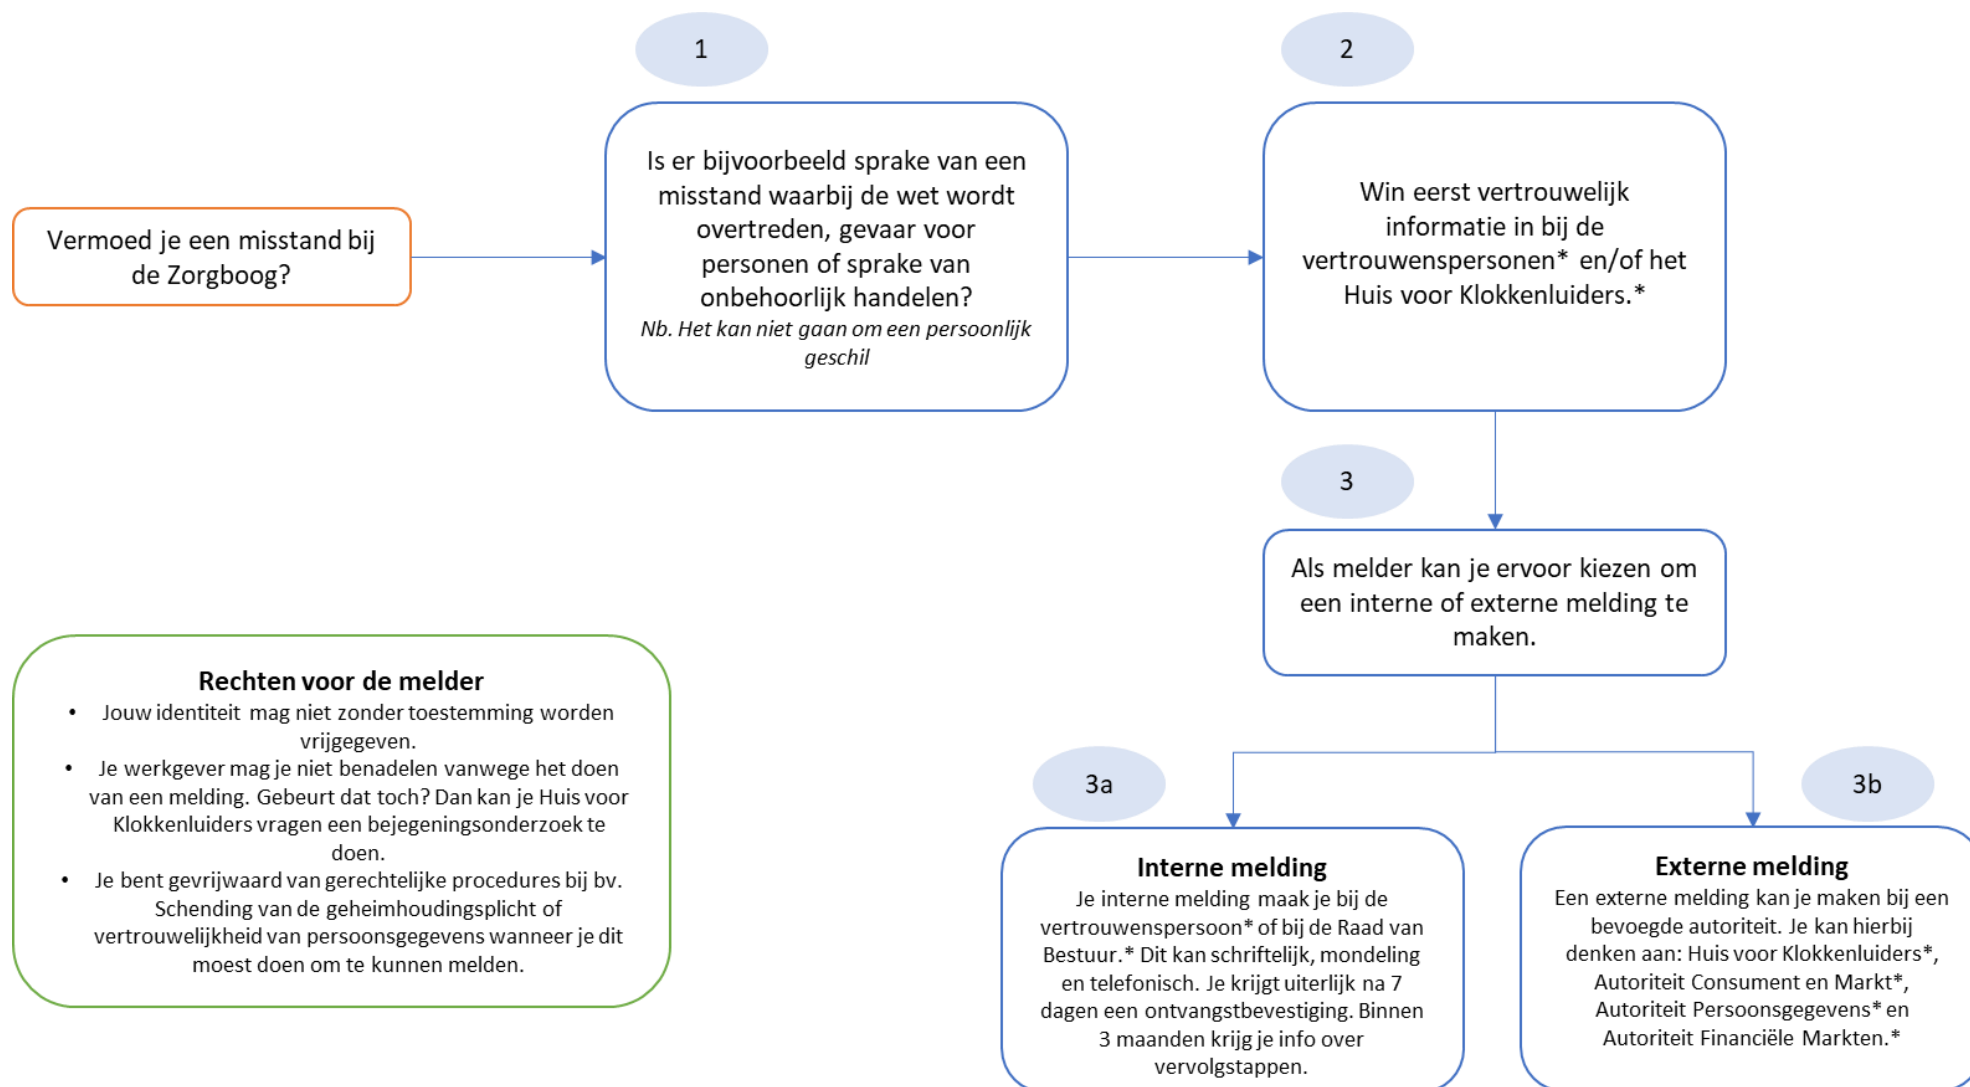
Vermoed je een misstand bij de Zorgboog?

1

Is er bijvoorbeeld sprake van een misstand waarbij de wet wordt overtreden, gevaar voor personen of sprake van onbehoorlijk handelen?
Nb. Het kan niet gaan om een persoonlijk geschil

2

Win eerst vertrouwelijk informatie in bij de vertrouwenspersonen* en/of het Huis voor Klokkenluiders.*

3

Als melder kan je ervoor kiezen om een interne of externe melding te maken.

Rechten voor de melder
• Jouw identiteit mag niet zonder toestemming worden vrijgegeven.
• Je werkgever mag je niet benadelen vanwege het doen van een melding. Gebeurt dat toch? Dan kan je Huis voor Klokkenluiders vragen een bejegeningsonderzoek te doen.
• Je bent gevrijwaard van gerechtelijke procedures bij bv. Schending van de geheimhoudingsplicht of vertrouwelijkheid van persoonsgegevens wanneer je dit moest doen om te kunnen melden.

3a

Interne melding
Je interne melding maak je bij de vertrouwenspersoon* of bij de Raad van Bestuur.* Dit kan schriftelijk, mondeling en telefonisch. Je krijgt uiterlijk na 7 dagen een ontvangstbevestiging. Binnen 3 maanden krijg je info over vervolgstappen.

3b

Externe melding
Een externe melding kan je maken bij een bevoegde autoriteit. Je kan hierbij denken aan: Huis voor Klokkenluiders*, Autoriteit Consument en Markt*, Autoriteit Persoonsgegevens* en Autoriteit Financiële Markten.*